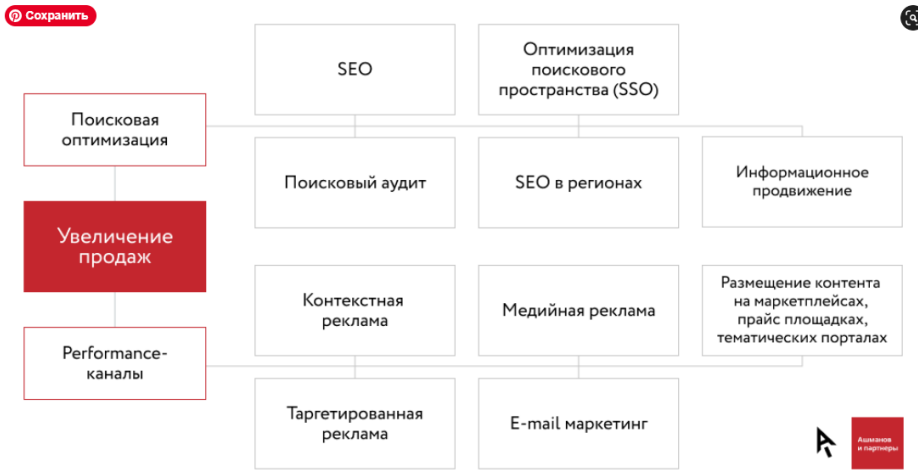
Сохранить

SEO

Оптимизация поискового пространства (SSO)

Поисковая оптимизация

Поисковый аудит

SEO в регионах

Информационное продвижение

Увеличение продаж

Контекстная реклама

Медийная реклама

Размещение контента на маркетплейсах, прайс площадках, тематических порталах

Performance-каналы

Таргетированная реклама

E-mail маркетинг

Ашманов и партнеры